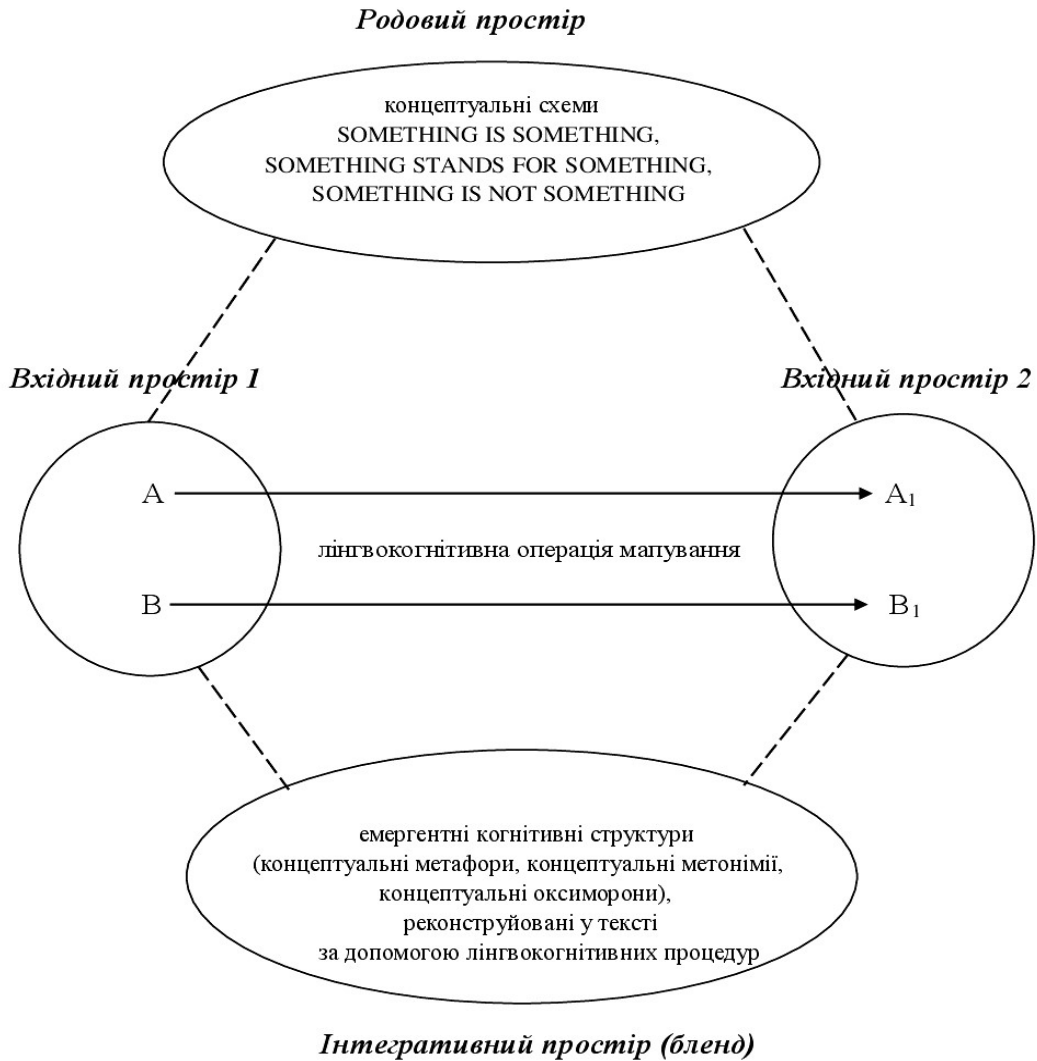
Родовий простір

концептуальні схеми
SOMETHING IS SOMETHING,
SOMETHING STANDS FOR SOMETHING,
SOMETHING IS NOT SOMETHING

Вхідний простір 1

Вхідний простір 2

A

$A_1$

лінгвокогнітивна операція мапування

B

$B_1$

емергентні когнітивні структури
(концептуальні метафори, концептуальні метонімії,
концептуальні оксиморони),
реконструйовані у тексті
за допомогою лінгвокогнітивних процедур

Інтегративний простір (бленд)